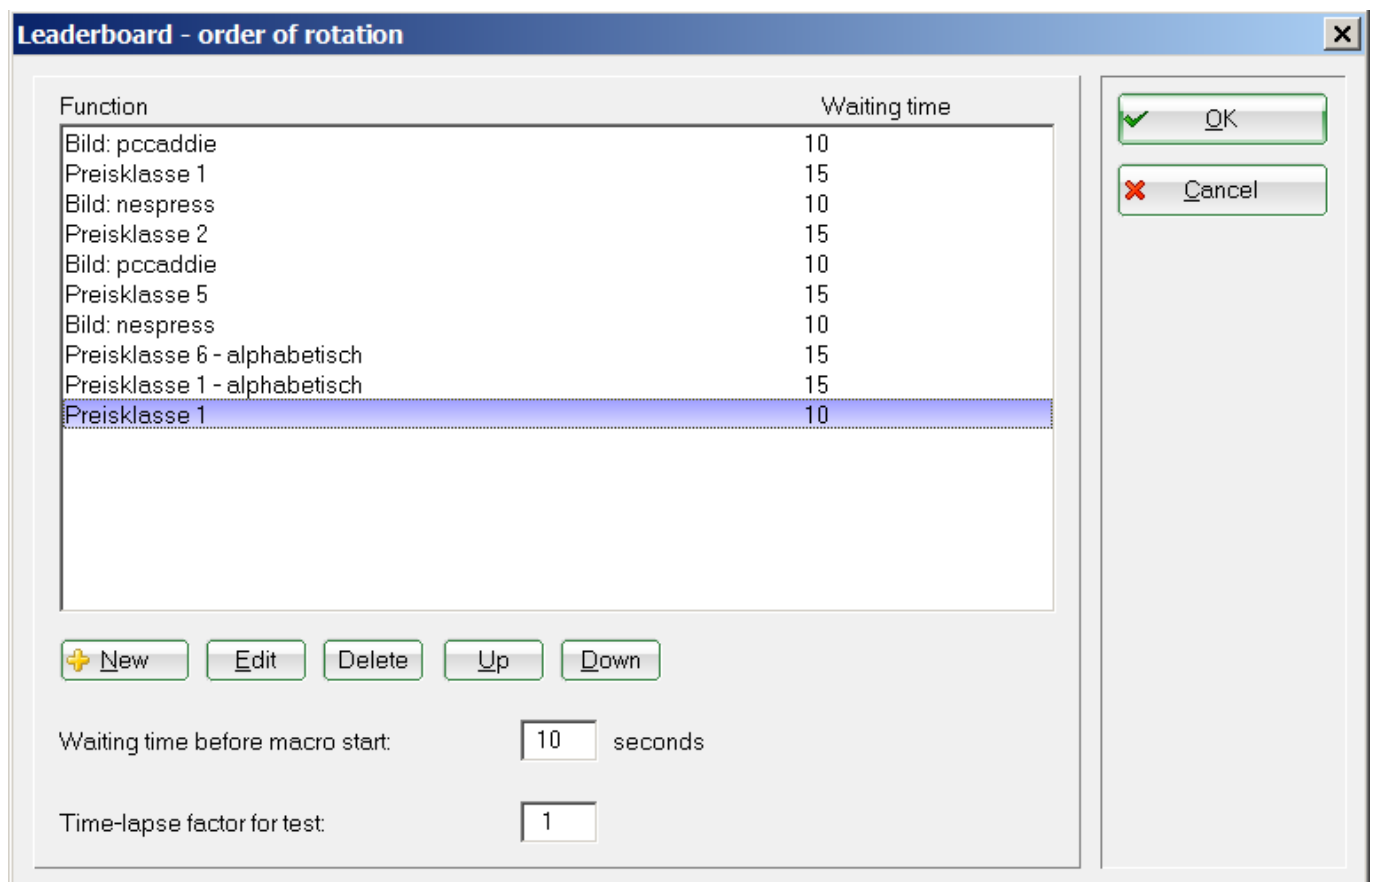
Leaderboard - order of rotation

| Function | Waiting time |
|---|---|
| Bild: pccaddie | 10 |
| Preisklasse 1 | 15 |
| Bild: nespress | 10 |
| Preisklasse 2 | 15 |
| Bild: pccaddie | 10 |
| Preisklasse 5 | 15 |
| Bild: nespress | 10 |
| Preisklasse 6 - alphabetisch | 15 |
| Preisklasse 1 - alphabetisch | 15 |
| Preisklasse 1 | 10 |

New Edit Delete Up Down

Waiting time before macro start: 10 seconds

Time-lapse factor for test: 1

OK

Cancel